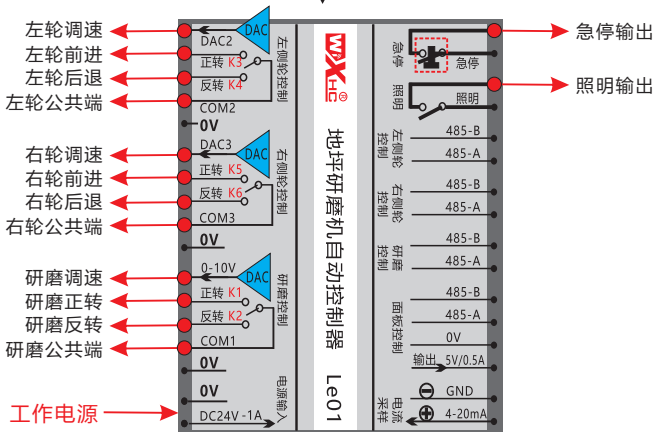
左轮调速
左轮前进
左轮后退
左轮公共端
右轮调速
右轮前进
右轮后退
右轮公共端
研磨调速
研磨正转
研磨反转
研磨公共端
工作电源

DAC
DAC2
正转 K3
反转 K4
COM2
0V
左侧轮控制
DAC
DAC3
正转 K5
反转 K6
COM3
0V
右侧轮控制
DAC
0-10V
正转 K1
反转 K2
COM1
研磨控制
0V
0V
DC24V -1A
电源输入

WXHC
地坪研磨机自动控制器
Le01

急停
急停
照明
照明
左侧轮控制
485-B
485-A
右侧轮控制
485-B
485-A
研磨控制
485-B
485-A
面板控制
485-B
485-A
0V
输出 5V/0.5A
电流采样
GND
4-20mA

急停输出
照明输出